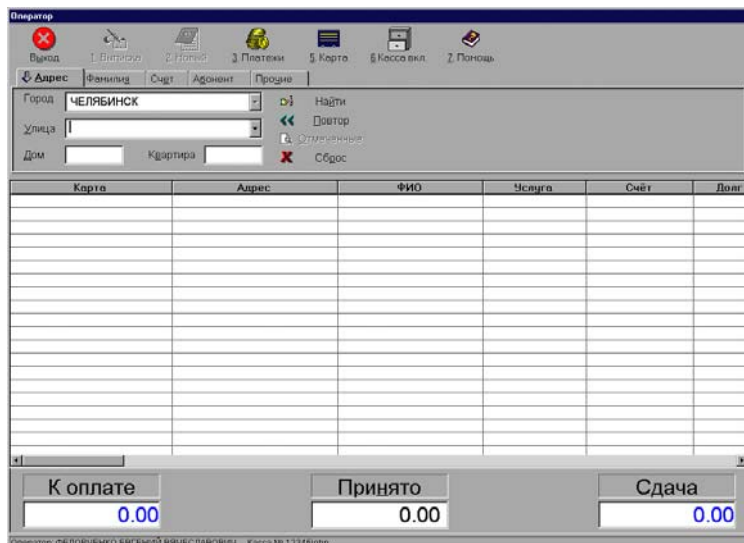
Оператор

Выход 1 Выписка 2 Новый 3 Платежи 5 Карта 6 Касса вкл. 7 Помощь

Адрес Фамилия Счет Абонент Прочие

Город ЧЕЛЯБИНСК

Улица

Дом Квартира

Найти
Повтор
Отмеченные
Сброс

| Карта | Адрес | ФИО | Услуга | Счёт | Долг |
|---|---|---|---|---|---|

К оплате 0.00

Принято 0.00

Сдача 0.00

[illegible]